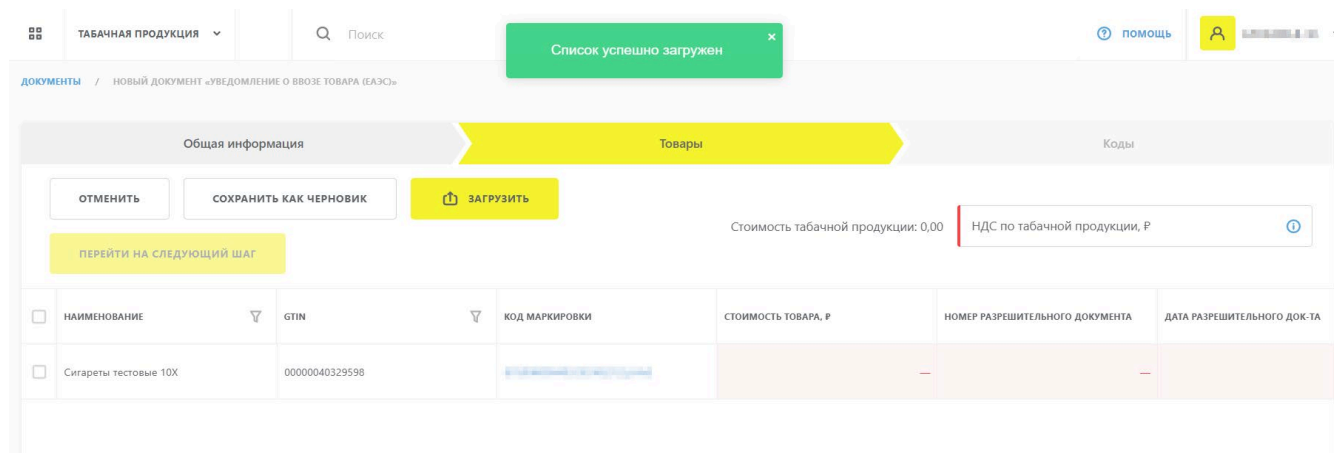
ТАБАЧНАЯ ПРОДУКЦИЯ

Поиск

Список успешно загружен ×

ПОМОЩЬ

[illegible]

ДОКУМЕНТЫ / НОВЫЙ ДОКУМЕНТ «УВЕДОМЛЕНИЕ О ВВОЗЕ ТОВАРА (ЕАЭС)»

Общая информация

Товары

Коды

ОТМЕНИТЬ

СОХРАНИТЬ КАК ЧЕРНОВИК

ЗАГРУЗИТЬ

Стоимость табачной продукции: 0,00

НДС по табачной продукции, ₽

ПЕРЕЙТИ НА СЛЕДУЮЩИЙ ШАГ

| НАИМЕНОВАНИЕ | GTIN | КОД МАРКИРОВКИ | СТОИМОСТЬ ТОВАРА, ₽ | НОМЕР РАЗРЕШИТЕЛЬНОГО ДОКУМЕНТА | ДАТА РАЗРЕШИТЕЛЬНОГО ДОК-ТА |
|---|---|---|---|---|---|
| Сигареты тестовые 10Х | 00000040329598 | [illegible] | — | — | |